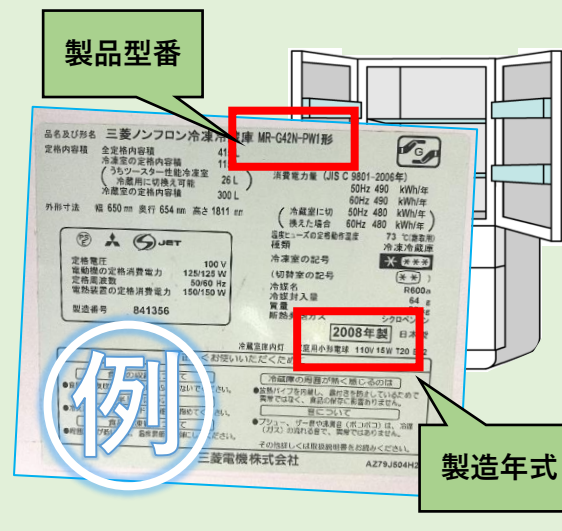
製品型番

品名及び形名 三菱ノンフロン冷凍冷蔵庫 MR-G42N-PW1形

定格内容積 全定格内容積 41
冷凍室の定格内容積 11
（うちツースター性能冷凍室
冷蔵用に切換え可能 26 L）
冷蔵室の定格内容積 300 L

外形寸法 幅 650 mm 奥行 654 mm 高さ 1811 mm

消費電力量（JIS C 9801-2006年）
50Hz 490 kWh/年
60Hz 490 kWh/年
（冷蔵室に切換えた場合 50Hz 480 kWh/年
60Hz 480 kWh/年）

JET

定格電圧 100 V
電動機の定格消費電力 125/125 W
定格周波数 50/60 Hz
電熱装置の定格消費電力 150/150 W

製造番号 841356

温度ヒューズの溶断温度 73
種別 冷凍冷蔵庫
冷凍室の記号 ✱✱✱✱
（切替室の記号 ✱✱）
冷媒名 R600a
冷媒封入量 64 g
質量
断熱材発泡ガス シクロペンタン

2008年製 日本製

庫内灯 冷蔵室用小形電球 110V 15W T20

例

三菱電機株式会社

A279J604H2

製造年式